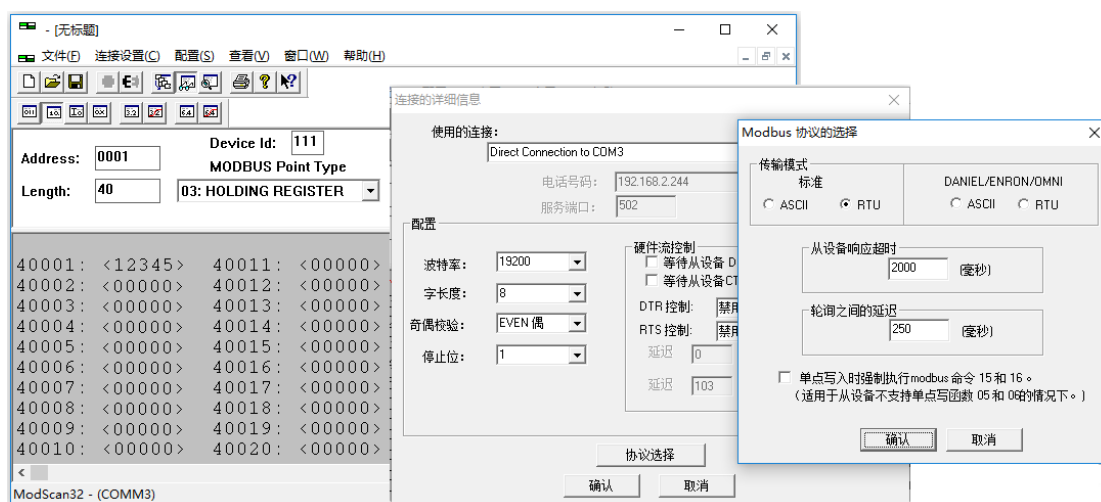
- [无标题]

文件(F) 连接设置(C) 配置(S) 查看(V) 窗口(W) 帮助(H)

Device Id: 111
Address: 0001
MODBUS Point Type
Length: 40
03: HOLDING REGISTER

40001: <12345> 40011: <00000>
40002: <00000> 40012: <00000>
40003: <00000> 40013: <00000>
40004: <00000> 40014: <00000>
40005: <00000> 40015: <00000>
40006: <00000> 40016: <00000>
40007: <00000> 40017: <00000>
40008: <00000> 40018: <00000>
40009: <00000> 40019: <00000>
40010: <00000> 40020: <00000>

ModScan32 - (COMM3)

连接的详细信息

使用的连接:
Direct Connection to COM3
电话号码: 192.168.2.244
服务端口: 502

配置
波特率: 19200
字长度: 8
奇偶校验: EVEN 偶
停止位: 1

硬件流控制
等待从设备 D
等待从设备 CT
DTR 控制: 禁用
RTS 控制: 禁用
延迟 0
延迟 103

协议选择
确认 取消

Modbus 协议的选择

传输模式
标准
ASCII RTU
DANIEL/ENRON/OMNI
ASCII RTU

从设备响应超时
2000 (毫秒)

轮询之间的延迟
250 (毫秒)

单点写入时强制执行modbus 命令 15和 16。
(适用于从设备不支持单点写函数 05和 06的情况下。)

确认 取消